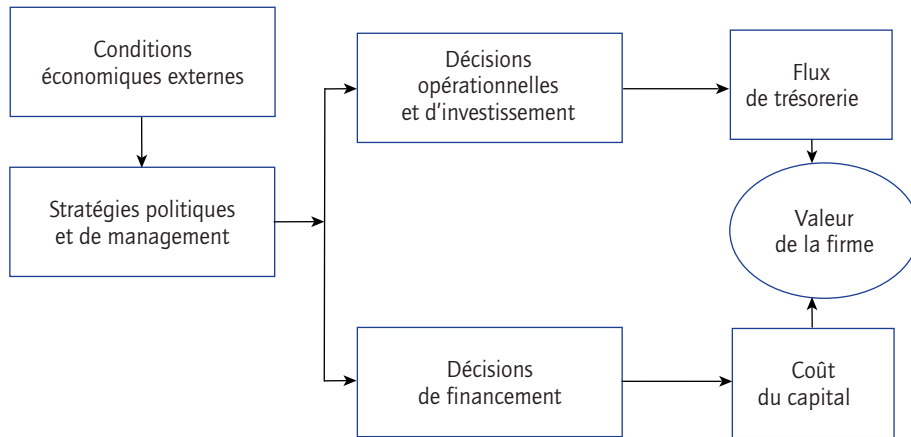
Conditions économiques externes

Stratégies politiques et de management

Décisions opérationnelles et d’investissement

Flux de trésorerie

Valeur de la firme

Décisions de financement

Coût du capital